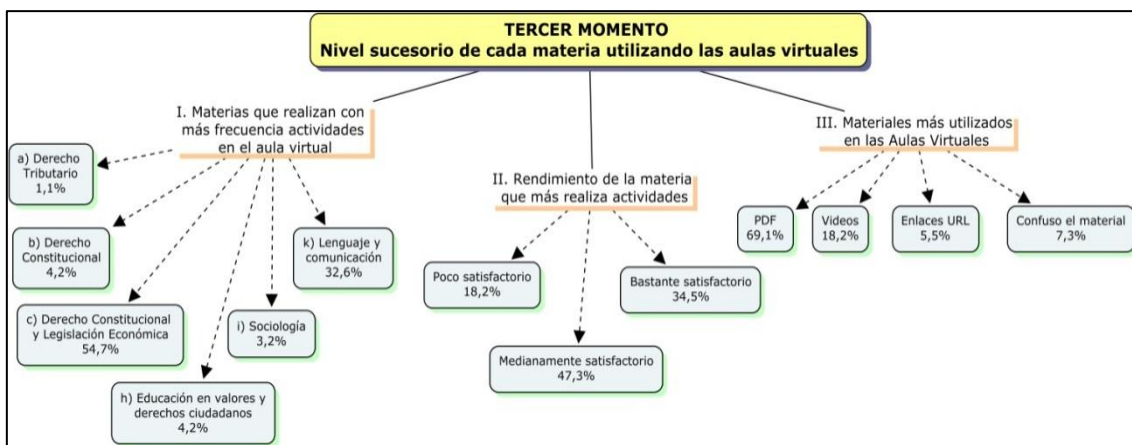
TERCER MOMENTO
Nivel sucesorio de cada materia utilizando las aulas virtuales

I. Materias que realizan con más frecuencia actividades en el aula virtual

a) Derecho Tributario 1,1%

b) Derecho Constitucional 4,2%

c) Derecho Constitucional y Legislación Económica 54,7%

h) Educación en valores y derechos ciudadanos 4,2%

i) Sociología 3,2%

k) Lenguaje y comunicación 32,6%

II. Rendimiento de la materia que más realiza actividades

Poco satisfactorio 18,2%

Medianamente satisfactorio 47,3%

Bastante satisfactorio 34,5%

III. Materiales más utilizados en las Aulas Virtuales

PDF 69,1%

Videos 18,2%

Enlaces URL 5,5%

Confuso el material 7,3%